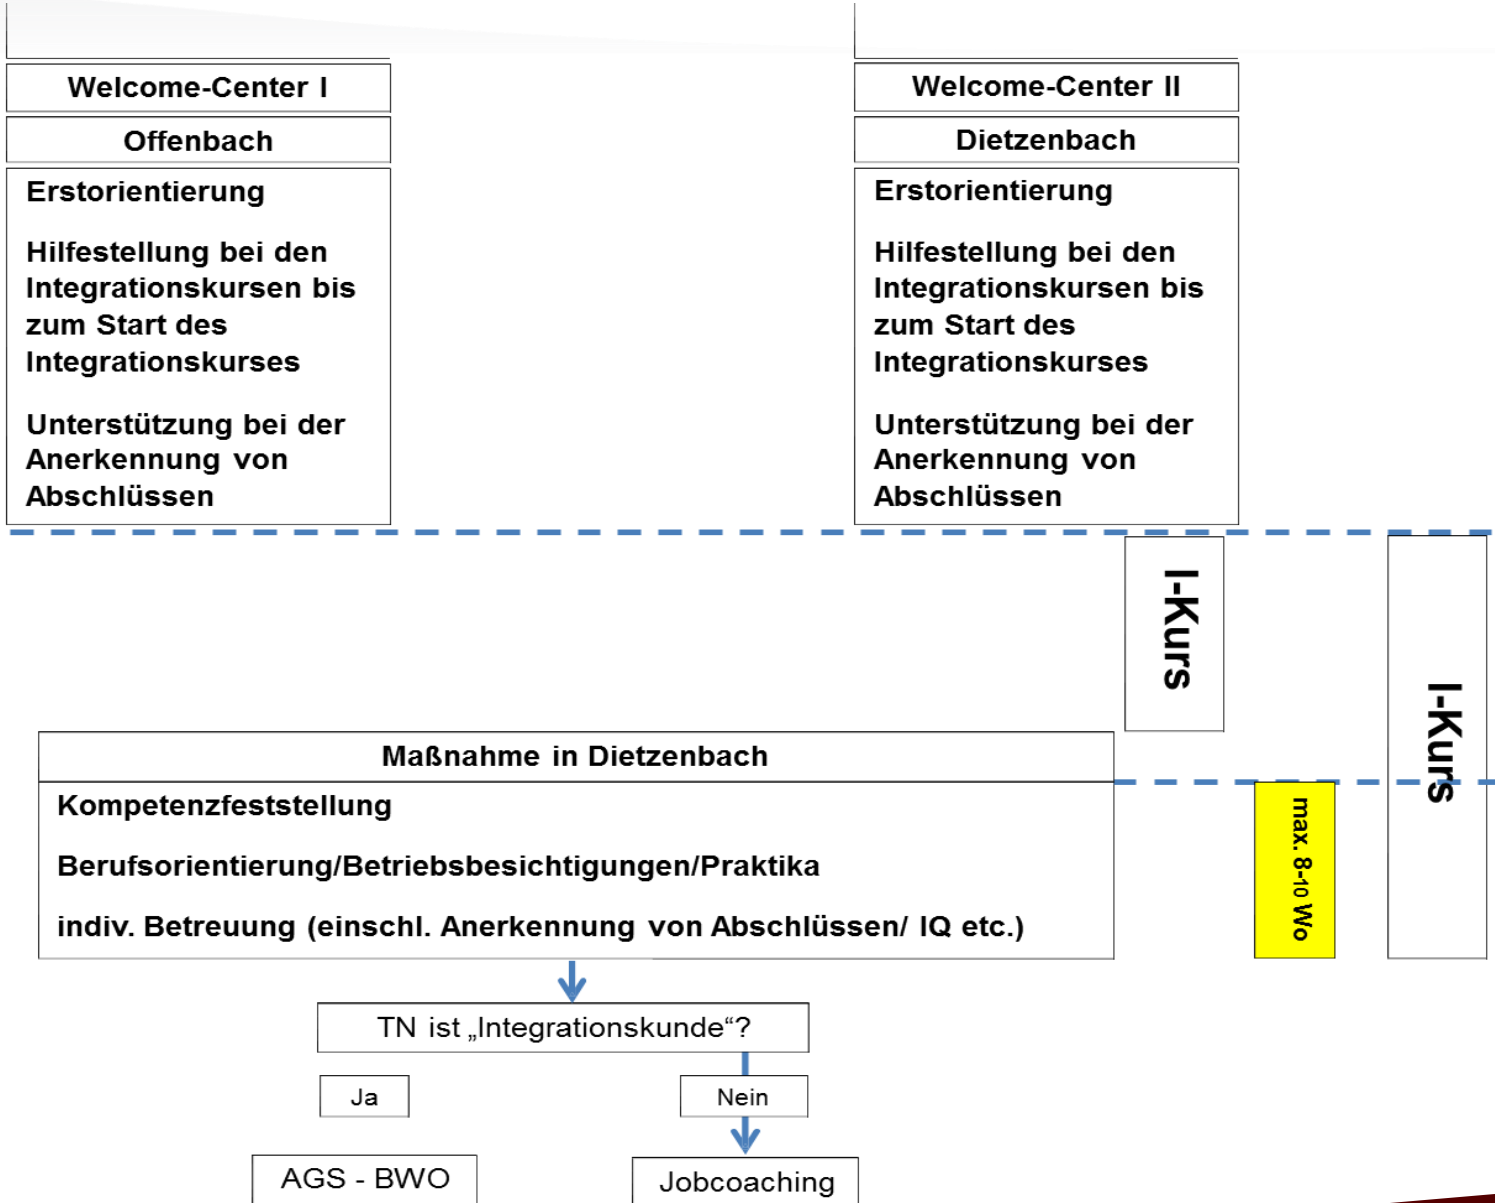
Welcome-Center I

Offenbach

Erstorientierung

Hilfestellung bei den Integrationskursen bis zum Start des Integrationskurses

Unterstützung bei der Anerkennung von Abschlüssen

Welcome-Center II

Dietzenbach

Erstorientierung

Hilfestellung bei den Integrationskursen bis zum Start des Integrationskurses

Unterstützung bei der Anerkennung von Abschlüssen

I-Kurs

I-Kurs

Maßnahme in Dietzenbach

Kompetenzfeststellung

Berufsorientierung/Betriebsbesichtigungen/Praktika

indiv. Betreuung (einschl. Anerkennung von Abschlüssen/ IQ etc.)

max. 8-10 Wo

TN ist „Integrationskunde“?

Ja

Nein

AGS - BWO

Jobcoaching